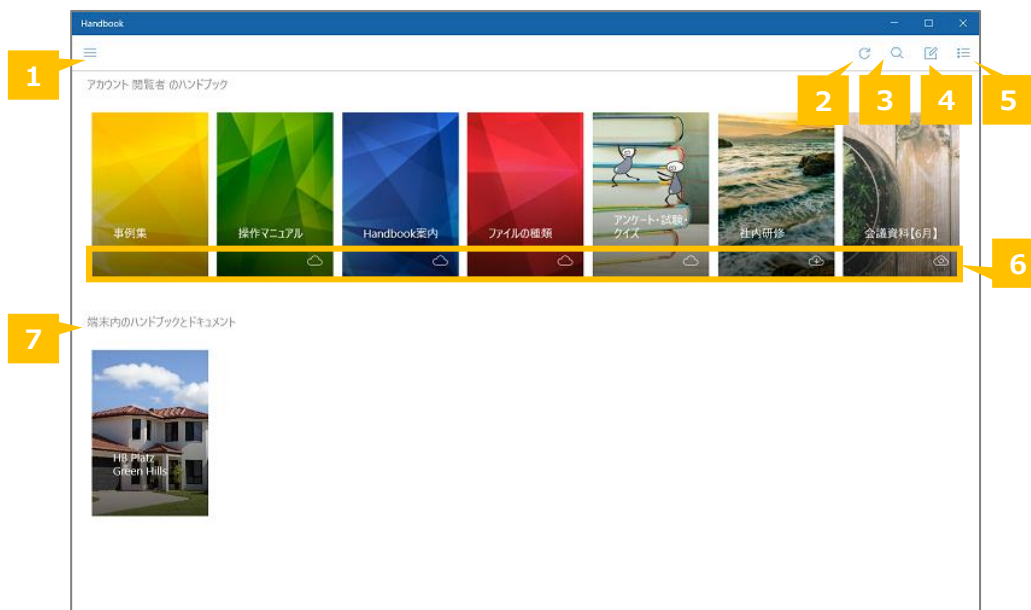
Handbook

1

アカウント 閲覧者 のハンドブック

2 3 4 5

事例集

操作マニュアル

Handbook案内

ファイルの種類

アンケート・試験・クイズ

社内研修

会議資料【6月】

6

7

端末内のハンドブックとドキュメント

HB Platz Green Hills